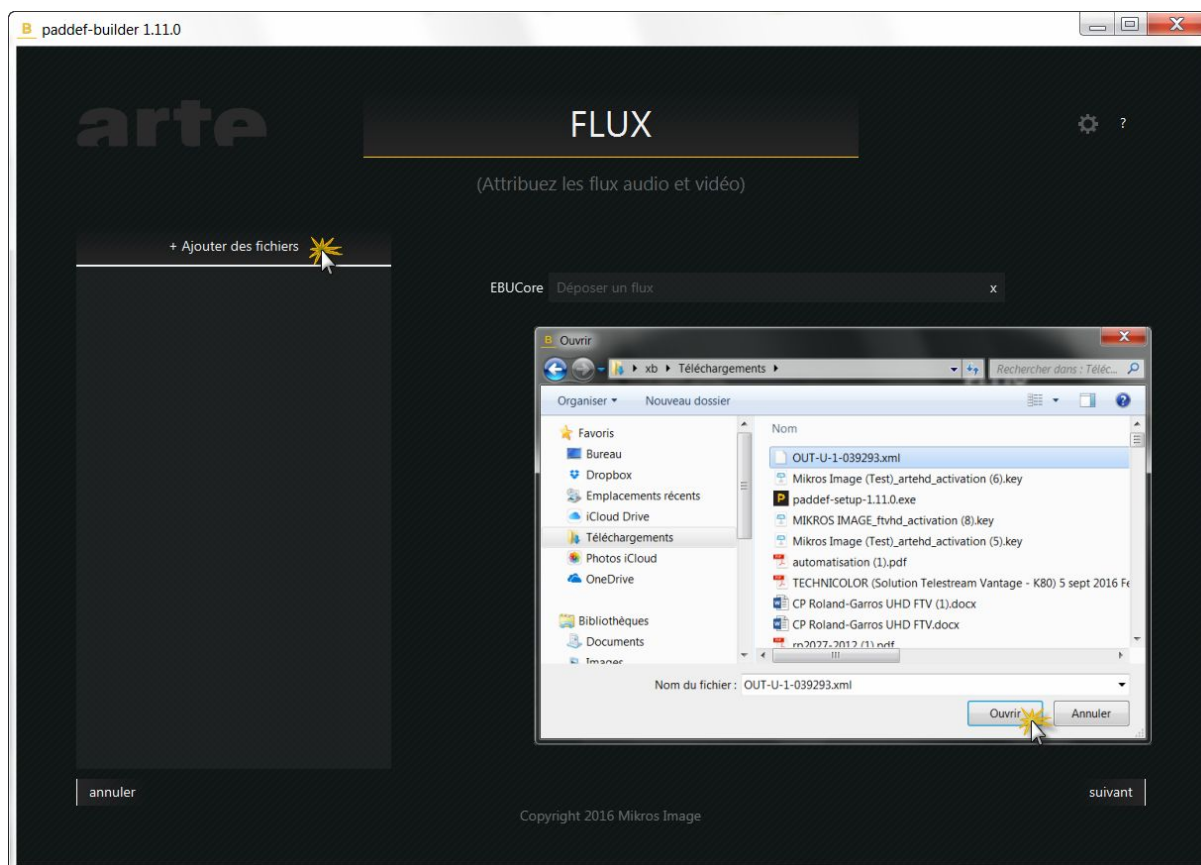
B paddef-builder 1.11.0

arte

FLUX

?

(Attribuez les flux audio et vidéo)

+ Ajouter des fichiers

EBUCore Déposer un flux x

B Ouvrir

xb ▸ Téléchargements ▸

Rechercher dans : Téléc...

Organiser ▾ Nouveau dossier

Favoris
Bureau
Dropbox
Emplacements récents
iCloud Drive
Téléchargements
Photos iCloud
OneDrive

Bibliothèques
Documents
Images

Nom
OUT-U-1-039293.xml
Mikros Image (Test)_artehd_activation (6).key
paddef-setup-1.11.0.exe
MIKROS IMAGE_ftvhd_activation (8).key
Mikros Image (Test)_artehd_activation (5).key
automatisation (1).pdf
TECHNICOLOR (Solution Telestream Vantage - K80) 5 sept 2016 Fe
CP Roland-Garros UHD FTV (1).docx
CP Roland-Garros UHD FTV.docx
rp2027-2012 (1).pdf

Nom du fichier : OUT-U-1-039293.xml

Ouvrir Annuler

annuler

suivant

Copyright 2016 Mikros Image